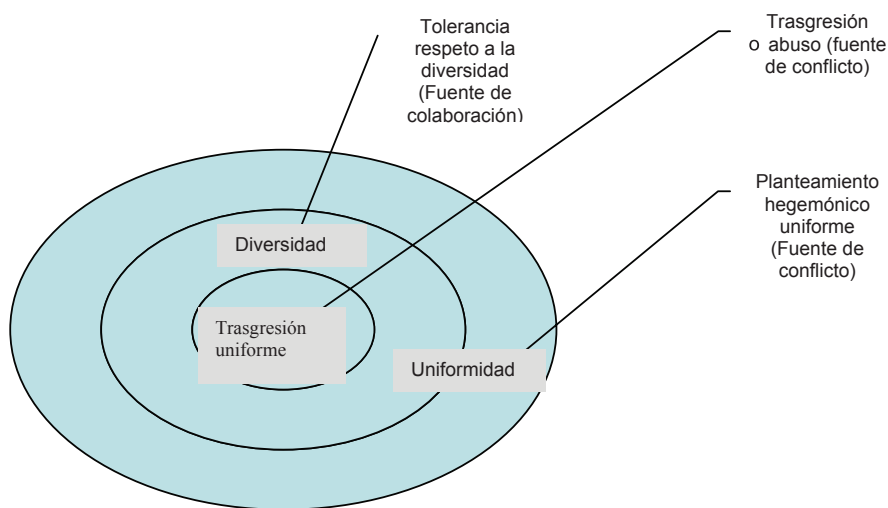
Tolerancia respeto a la diversidad (Fuente de colaboración)

Trasgresión o abuso (fuente de conflicto)

Planteamiento hegemónico uniforme (Fuente de conflicto)

Diversidad

Trasgresión uniforme

Uniformidad